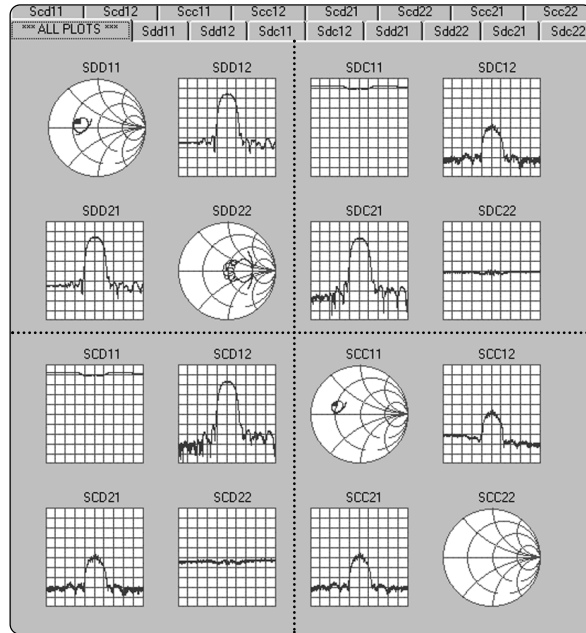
Scd11 | Scd12 | Scc11 | Scc12 | Scd21 | Scd22 | Scc21 | Scc22

*** ALL PLOTS *** | Sdd11 | Sdd12 | Sdc11 | Sdc12 | Sdd21 | Sdd22 | Sdc21 | Sdc22

SDD11

SDD12

SDC11

SDC12

SDD21

SDD22

SDC21

SDC22

SCD11

SCD12

SCC11

SCC12

SCD21

SCD22

SCC21

SCC22